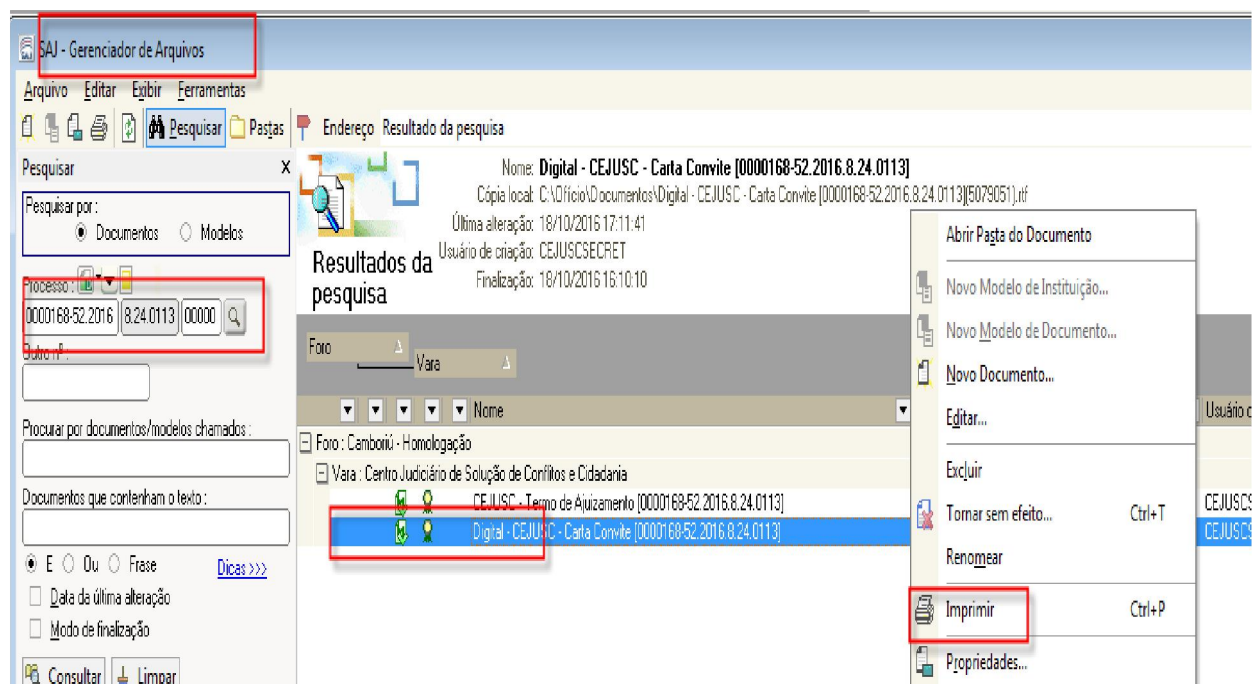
SAJ - Gerenciador de Arquivos

Arquivo Editar Exibir Ferramentas

Pesquisar Pastas Endereço Resultado da pesquisa

Pesquisar X

Pesquisar por :
Documentos Modelos

Processo :
0000168-52.2016 8.24.0113 00000

Outro nº :

Procurar por documentos/modelos chamados :

Documentos que contenham o texto :

E Ou Frase Dicas >>>

Data da última alteração

Modo de finalização

Consultar Limpar

Resultados da pesquisa

Nome: Digital - CEJUSC - Carta Convite [0000168-52.2016.8.24.0113]
Cópia local: C:\Oficio\Documentos\Digital - CEJUSC - Carta Convite [0000168-52.2016.8.24.0113][5079051].rtf
Última alteração: 18/10/2016 17:11:41
Usuário de criação: CEJUSCSECRET
Finalização: 18/10/2016 16:10:10

Foro
Vara

Nome
Usuário c

Foro : Camboriú - Homologação
Vara : Centro Judiciário de Solução de Conflitos e Cidadania
CEJUSC - Termo de Ajuizamento [0000168-52.2016.8.24.0113] CEJUSCS
Digital - CEJUSC - Carta Convite [0000168-52.2016.8.24.0113] CEJUSCS

Abrir Pasta do Documento
Novo Modelo de Instituição...
Novo Modelo de Documento...
Novo Documento...
Editar...
Excluir
Tornar sem efeito... Ctrl+T
Renomear
Imprimir Ctrl+P
Propriedades...